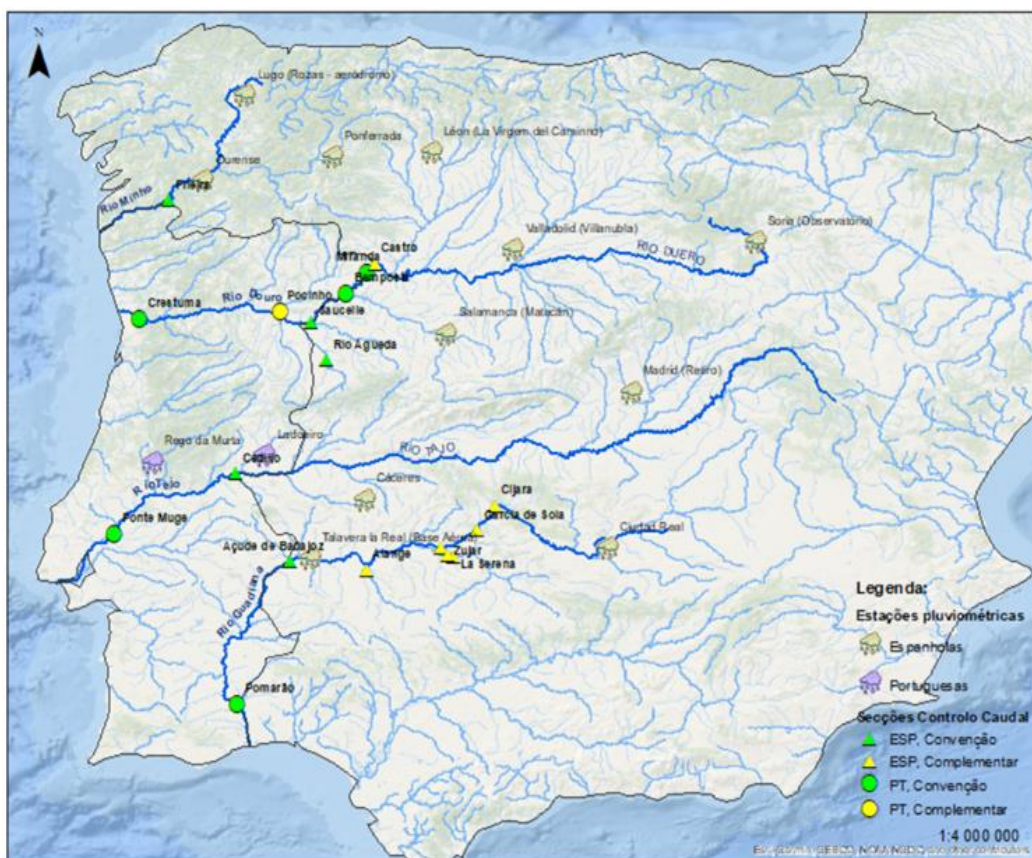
N

Lugo (Rozas - aeródromo)

Ponferrada

León (La Virgen del Camino)

Ourense

Rio Minho

Frieira

Valladolid (Villanubla)

Soria (Observatorio)

RIO DUERO

Castro

Miranda

Bemposta

Crestuma

Rio Douro

Pocinho

Saucelle

Salamanca (Matacán)

Rio Águeda

Madrid (Retiro)

Rego da Murta

Ladoeiro

RIO TAJO

Cedillo

Rio Tejo

Cáceres

Cijara

Garcia de Sola

Ponte Muge

Talavera la Real (Base Aérea)

Ciudad Real

Açude de Badajoz

Alange

Zujar

La Serena

Rio Guadiana

Pomarão

Legenda:

Estações pluviométricas

Espanholas

Portuguesas

Secções Controlo Caudal

ESP, Convenção

ESP, Complementar

PT, Convenção

PT, Complementar

1:4 000 000

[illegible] GEBCO, NOAA NGDC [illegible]